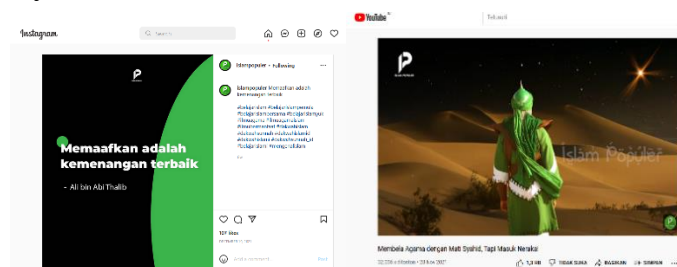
Instagram

Search

islampopuler • Following

islampopuler Memaafkan adalah kemenangan terbaik

#belajarislam #belajarkampanye #belajarislampertama #belajarilmuagama #islampopuler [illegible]

Memaafkan adalah kemenangan terbaik

- Ali bin Abi Thalib

107 likes

Add a comment...

Post

YouTube

Telusuri

Islam Populer

Membela Agama dengan Mati Syahid, Tapi Masuk Neraka!

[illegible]

TIDAK SUKA

BAGIKAN

SIMPAN